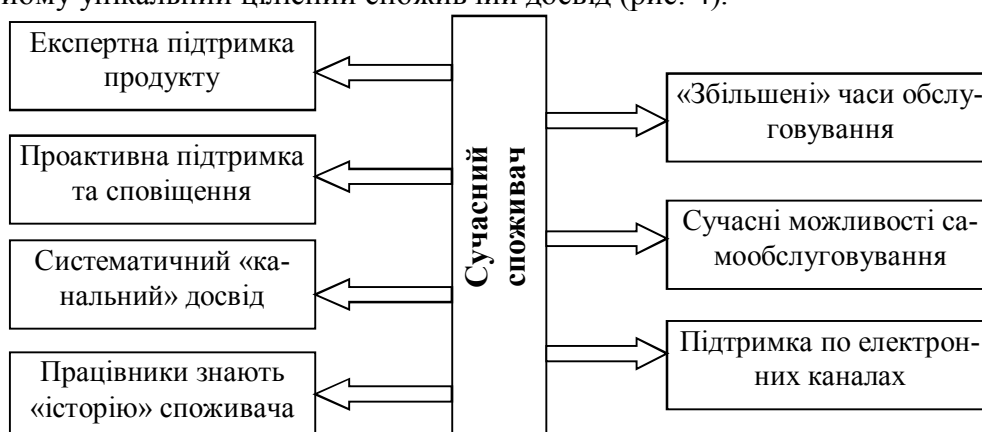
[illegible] унікальний цілісний споживчий досвід (рис. 4).

Експертна підтримка продукту

Проактивна підтримка та сповіщення

Систематичний «канальний» досвід

Працівники знають «історію» споживача

Сучасний споживач

«Збільшені» часи обслуговування

Сучасні можливості самообслуговування

Підтримка по електронних каналах